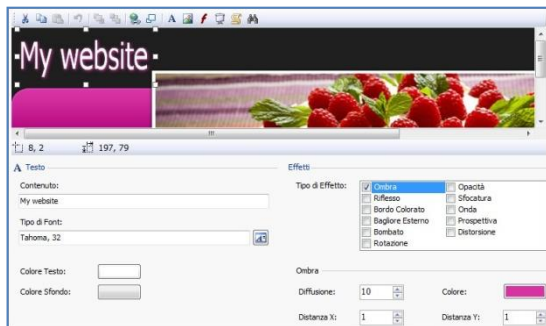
My website

8, 2
197, 79

A Testo

Contenuto:

My website

Tipo di Font:

Tahoma, 32

Colore Testo:

Colore Sfondo:

Effetti

Tipo di Effetto:

| | |
|---|---|
| Ombra | Opacità |
| Riflesso | Sfocatura |
| Bordo Colorato | Onda |
| Bagliore Esterno | Prospettiva |
| Bombato | Distorsione |
| Rotazione | |

Ombra

Diffusione: 10

Colore:

Distanza X: 1

Distanza Y: 1